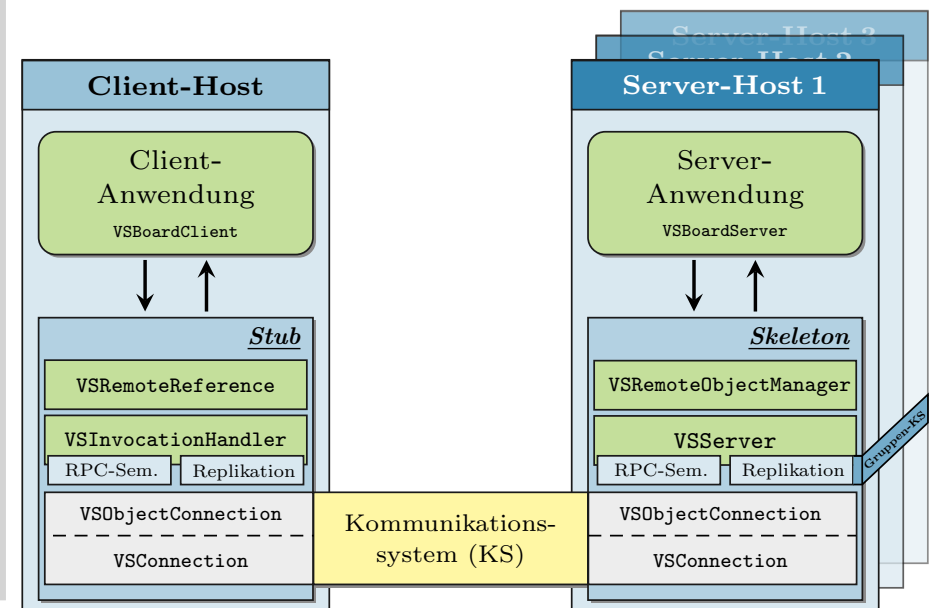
Server-Host 3
Server-Host 2

Client-Host

Client-Anwendung
VSBoardClient

Stub
VSRemoteReference
VSInvocationHandler
RPC-Sem.
Replikation
VSObjectConnection
VSConnection

Kommunikationssystem (KS)

Server-Host 1

Server-Anwendung
VSBoardServer

Skeleton
VSRemoteObjectManager
VSServer
RPC-Sem.
Replikation
Gruppen-KS
VSObjectConnection
VSConnection